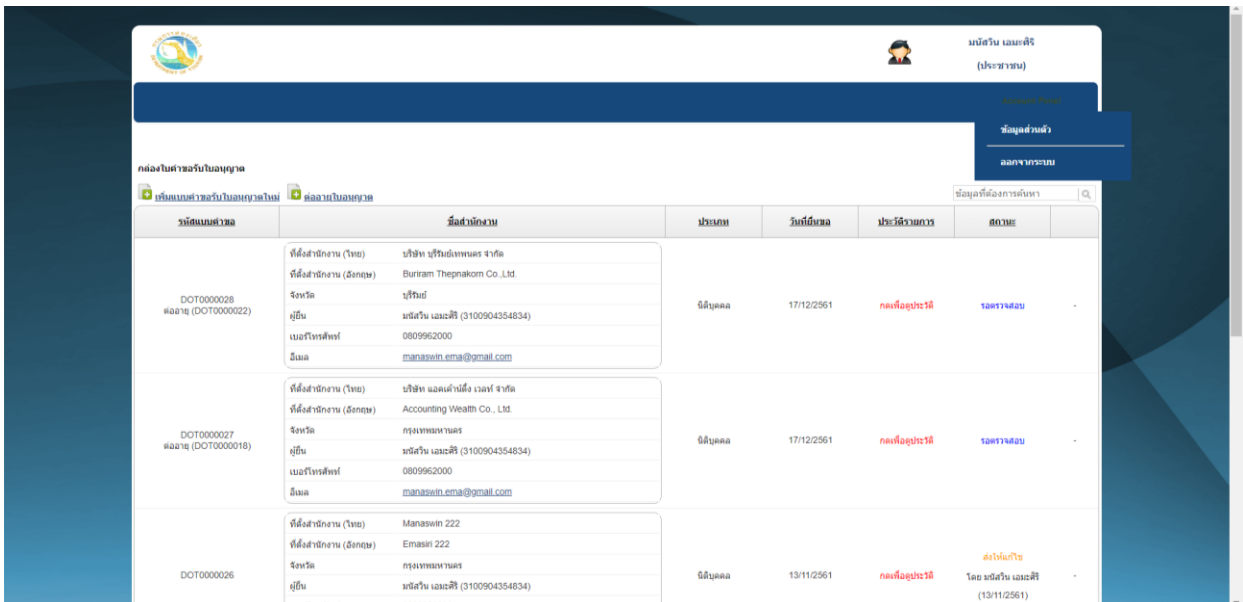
มนัสวิน เอมะศิริ
(ประชาชน)

ข้อมูลส่วนตัว
ออกจากระบบ

กล่องใบคำขอรับใบอนุญาต

เพิ่มแบบคำขอรับใบอนุญาตใหม่ ต่ออายุใบอนุญาต

ข้อมูลที่ต้องการค้นหา

| รหัสแบบคำขอ | ชื่อสำนักงาน | ประเภท | วันที่ยื่นขอ | ประวัติรายการ | สถานะ | |
|---|---|---|---|---|---|---|
| DOT0000028 ต่ออายุ (DOT0000022) | ที่ตั้งสำนักงาน (ไทย) บริษัท บุรีรัมย์เทพนคร จำกัด<br>ที่ตั้งสำนักงาน (อังกฤษ) Buriram Thepnakorn Co.,Ltd.<br>จังหวัด บุรีรัมย์<br>ผู้ยื่น มนัสวิน เอมะศิริ (3100904354834)<br>เบอร์โทรศัพท์ 0809962000<br>อีเมล manaswin.ema@gmail.com | นิติบุคคล | 17/12/2561 | กดเพื่อดูประวัติ | รอตรวจสอบ | - |
| DOT0000027 ต่ออายุ (DOT0000018) | ที่ตั้งสำนักงาน (ไทย) บริษัท แอคเค้าน์ติ้ง เวลท์ จำกัด<br>ที่ตั้งสำนักงาน (อังกฤษ) Accounting Wealth Co., Ltd.<br>จังหวัด กรุงเทพมหานคร<br>ผู้ยื่น มนัสวิน เอมะศิริ (3100904354834)<br>เบอร์โทรศัพท์ 0809962000<br>อีเมล manaswin.ema@gmail.com | นิติบุคคล | 17/12/2561 | กดเพื่อดูประวัติ | รอตรวจสอบ | - |
| DOT0000026 | ที่ตั้งสำนักงาน (ไทย) Manaswin 222<br>ที่ตั้งสำนักงาน (อังกฤษ) Emasiri 222<br>จังหวัด กรุงเทพมหานคร<br>ผู้ยื่น มนัสวิน เอมะศิริ (3100904354834) | นิติบุคคล | 13/11/2561 | กดเพื่อดูประวัติ | ส่งให้แก้ไข โดย มนัสวิน เอมะศิริ (13/11/2561) | - |